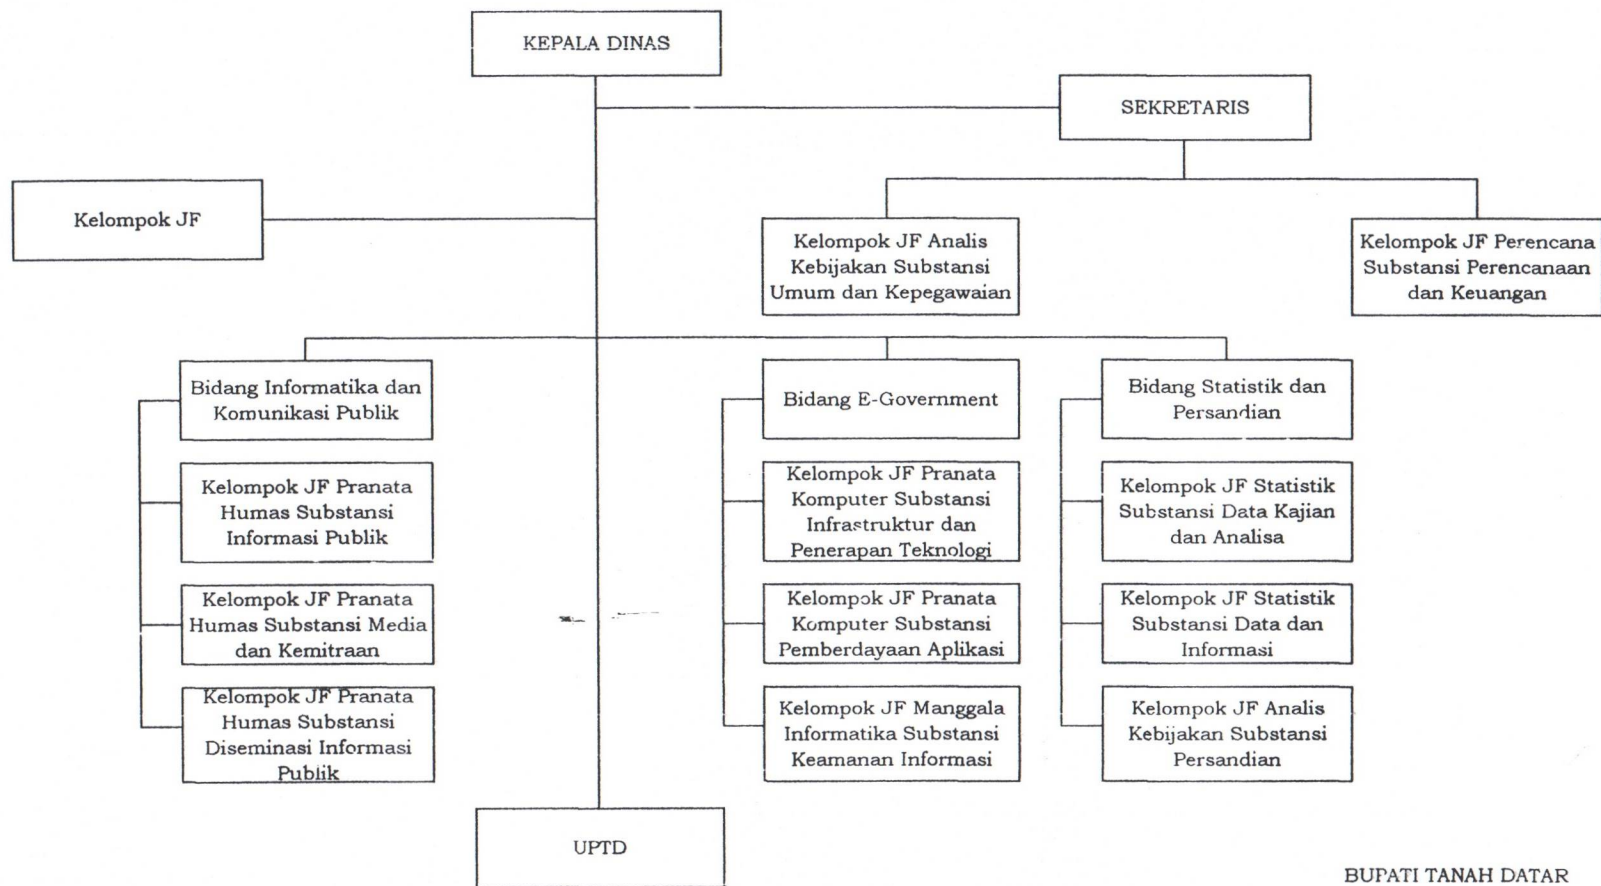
KEPALA DINAS

SEKRETARIS

Kelompok JF

Kelompok JF Analis Kebijakan Substansi Umum dan Kepegawaian

Kelompok JF Perencana Substansi Perencanaan dan Keuangan

Bidang Informatika dan Komunikasi Publik

Kelompok JF Pranata Humas Substansi Informasi Publik

Kelompok JF Pranata Humas Substansi Media dan Kemitraan

Kelompok JF Pranata Humas Substansi Diseminasi Informasi Publik

Bidang E-Government

Kelompok JF Pranata Komputer Substansi Infrastruktur dan Penerapan Teknologi

Kelompok JF Pranata Komputer Substansi Pemberdayaan Aplikasi

Kelompok JF Manggala Informatika Substansi Keamanan Informasi

Bidang Statistik dan Persandian

Kelompok JF Statistik Substansi Data Kajian dan Analisa

Kelompok JF Statistik Substansi Data dan Informasi

Kelompok JF Analis Kebijakan Substansi Persandian

UPTD

BUPATI TANAH DATAR